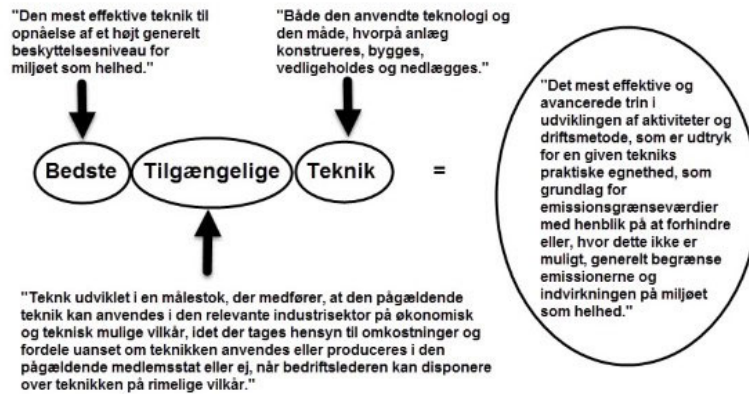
"Den mest effektive teknik til opnåelse af et højt generelt beskyttelsesniveau for miljøet som helhed."

"Både den anvendte teknologi og den måde, hvorpå anlæg konstrueres, bygges, vedligeholdes og nedlægges."

Bedste

Tilgængelige

Teknik

=

"Det mest effektive og avancerede trin i udviklingen af aktiviteter og driftsmetode, som er udtryk for en given tekniks praktiske egnethed, som grundlag for emissionsgrænseværdier med henblik på at forhindre eller, hvor dette ikke er muligt, generelt begrænse emissionerne og indvirkningen på miljøet som helhed."

"Teknk udviklet i en målestok, der medfører, at den pågældende teknik kan anvendes i den relevante industrisektor på økonomisk og teknisk mulige vilkår, idet der tages hensyn til omkostninger og fordele uanset om teknikken anvendes eller produceres i den pågældende medlemsstat eller ej, når bedriftslederen kan disponere over teknikken på rimelige vilkår."